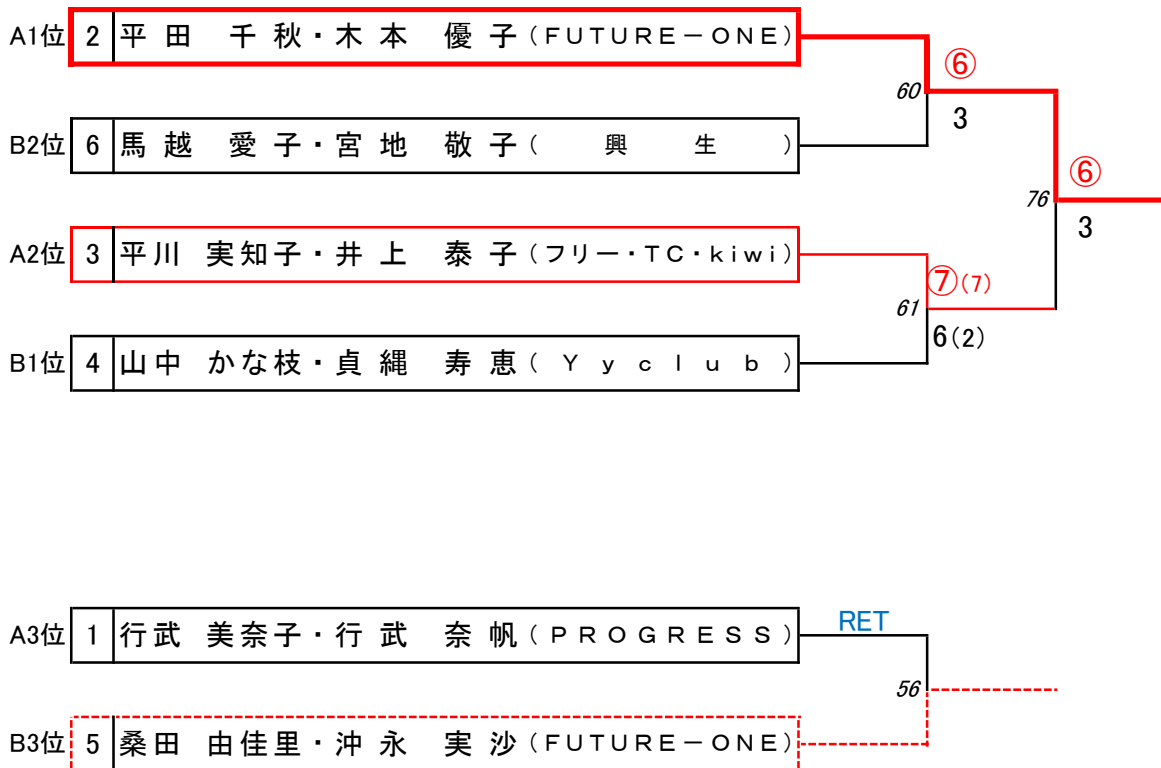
A1位 2 平田 千秋・木本 優子（FUTURE－ONE）
60
⑥
3
B2位 6 馬越 愛子・宮地 敬子（興生）
76
⑥
3
A2位 3 平川 実知子・井上 泰子（フリー・TC・kiwi）
⑦(7)
61
6(2)
B1位 4 山中 かな枝・貞縄 寿恵（Yyclub）

A3位 1 行武 美奈子・行武 奈帆（PROGRESS）
RET
56
B3位 5 桑田 由佳里・沖永 実沙（FUTURE－ONE）